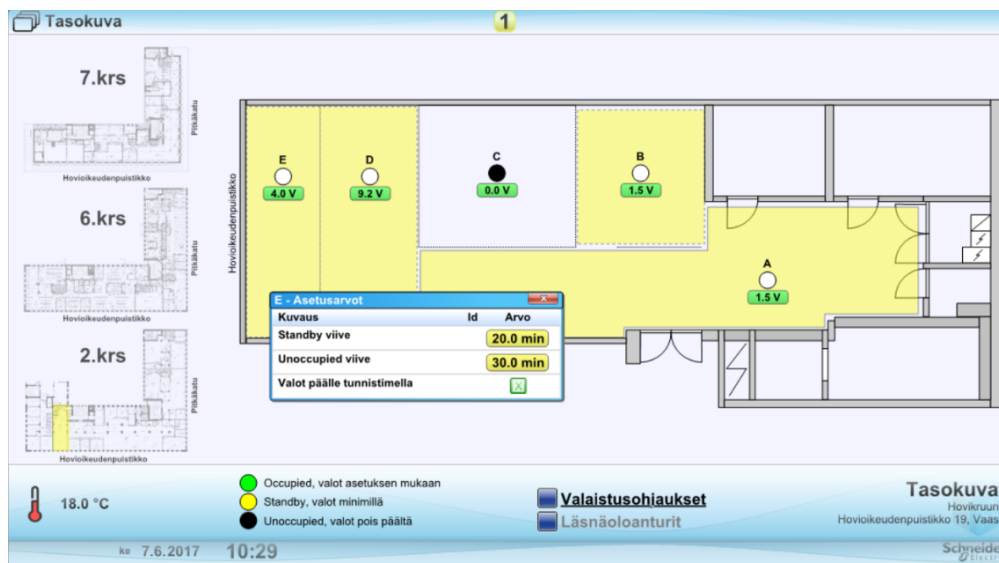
Tasokuva

1

7.krs

Pitkäkatu

Hovioikeudenpuistikko

6.krs

Pitkäkatu

Hovioikeudenpuistikko

2.krs

Pitkäkatu

Hovioikeudenpuistikko

Hovioikeudenpuistikko

E
4.0 V

D
9.2 V

C
0.0 V

B
1.5 V

A
1.5 V

E - Asetusarvot

| Kuvaus | Id | Arvo |
|---|---|---|
| Standby viive | | 20.0 min |
| Unoccupied viive | | 30.0 min |
| Valot päälle tunnistimella | | |

18.0 °C

Occupied, valot asetuksen mukaan
Standby, valot minimillä
Unoccupied, valot pois päältä

Valaistusohjaukset
Läsnäoloanturit

Tasokuva
Hovikruun
Hovioikeudenpuistikko 19, Vaas

ke 7.6.2017 10:29

Schneide
Electr